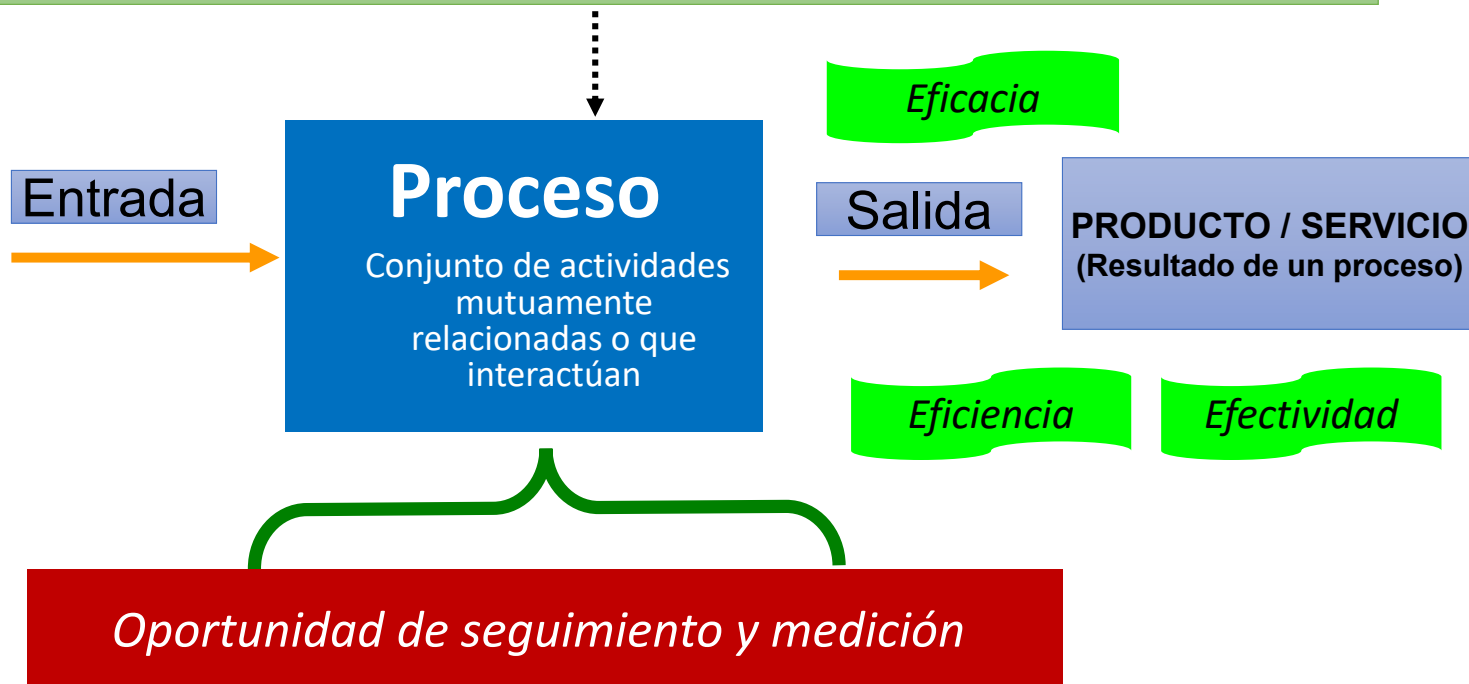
Eficacia

Entrada

Proceso

Conjunto de actividades mutuamente relacionadas o que interactúan

Salida

PRODUCTO / SERVICIO
(Resultado de un proceso)

Eficiencia

Efectividad

Oportunidad de seguimiento y medición